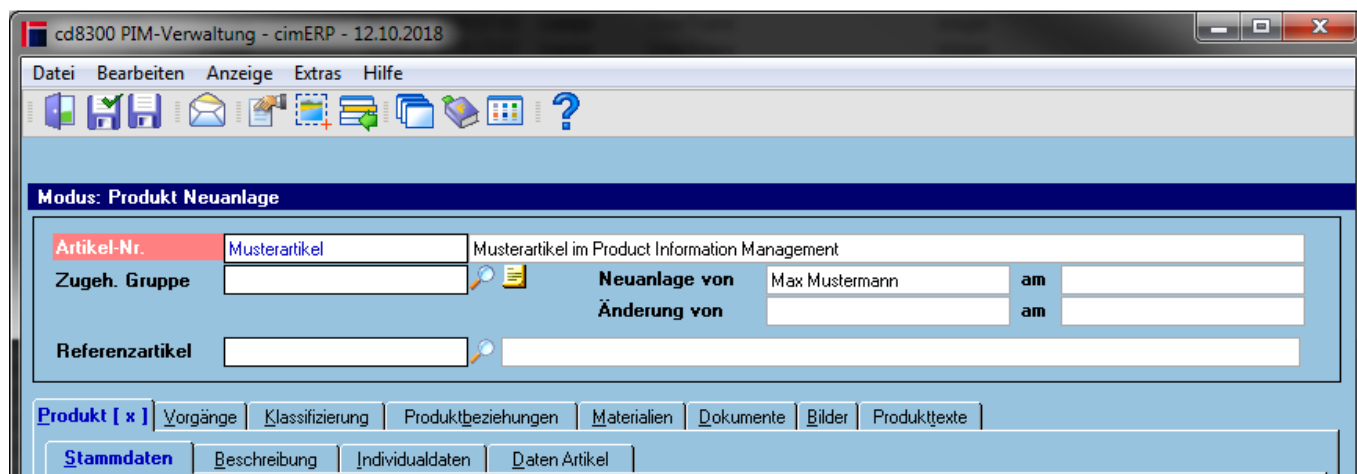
cd8300 PIM-Verwaltung - cimERP - 12.10.2018

Datei Bearbeiten Anzeige Extras Hilfe

Modus: Produkt Neuanlage

Artikel-Nr. Musterartikel Musterartikel im Product Information Management

Zugeh. Gruppe

Neuanlage von Max Mustermann am

Änderung von am

Referenzartikel

Produkt [ x ] Vorgänge Klassifizierung Produktbeziehungen Materialien Dokumente Bilder Produkttexte

Stammdaten Beschreibung Individualdaten Daten Artikel